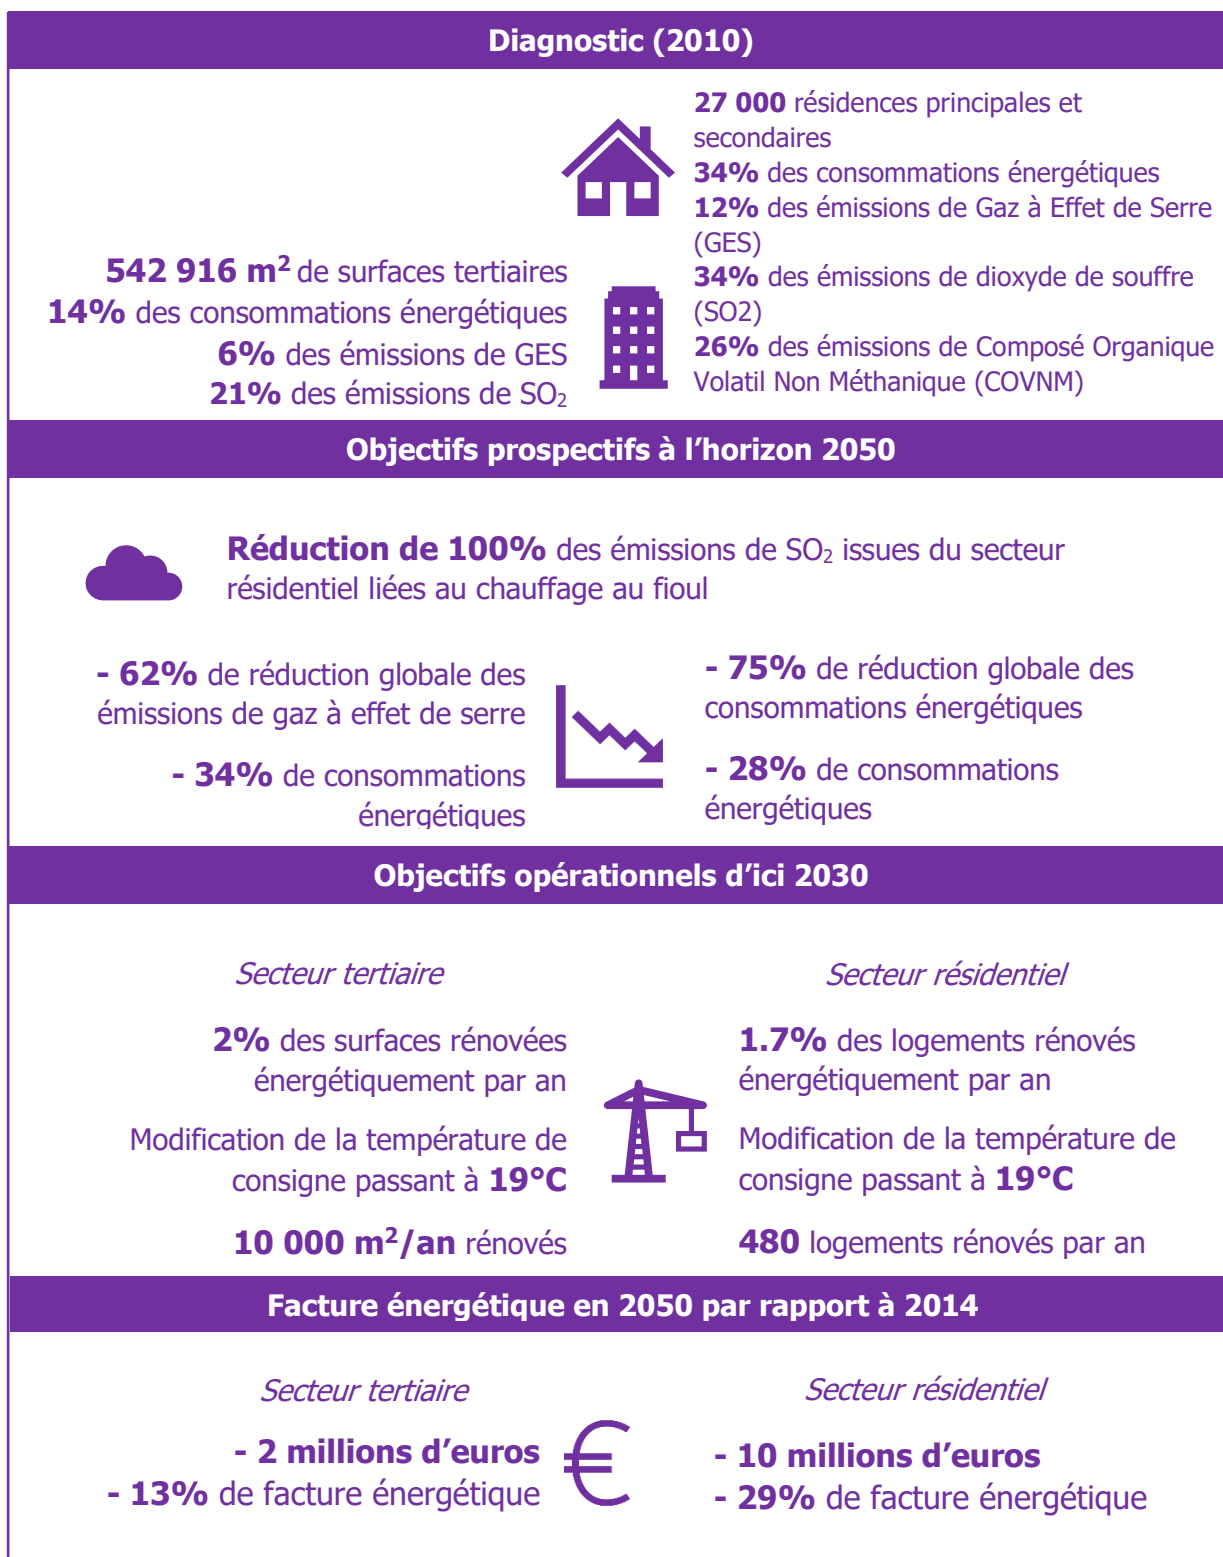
Diagnostic (2010)

27 000 résidences principales et secondaires
34% des consommations énergétiques
12% des émissions de Gaz à Effet de Serre (GES)
34% des émissions de dioxyde de souffre (SO2)
26% des émissions de Composé Organique Volatil Non Méthanique (COVNM)

542 916 m$^2$ de surfaces tertiaires
14% des consommations énergétiques
6% des émissions de GES
21% des émissions de $SO_2$

Objectifs prospectifs à l'horizon 2050

Réduction de 100% des émissions de $SO_2$ issues du secteur résidentiel liées au chauffage au fioul

- 62% de réduction globale des émissions de gaz à effet de serre

- 34% de consommations énergétiques

- 75% de réduction globale des consommations énergétiques

- 28% de consommations énergétiques

Objectifs opérationnels d'ici 2030

Secteur tertiaire

2% des surfaces rénovées énergétiquement par an

Modification de la température de consigne passant à 19°C

10 000 m$^2$/an rénovés

Secteur résidentiel

1.7% des logements rénovés énergétiquement par an

Modification de la température de consigne passant à 19°C

480 logements rénovés par an

Facture énergétique en 2050 par rapport à 2014

Secteur tertiaire

- 2 millions d'euros
- 13% de facture énergétique

Secteur résidentiel

- 10 millions d'euros
- 29% de facture énergétique